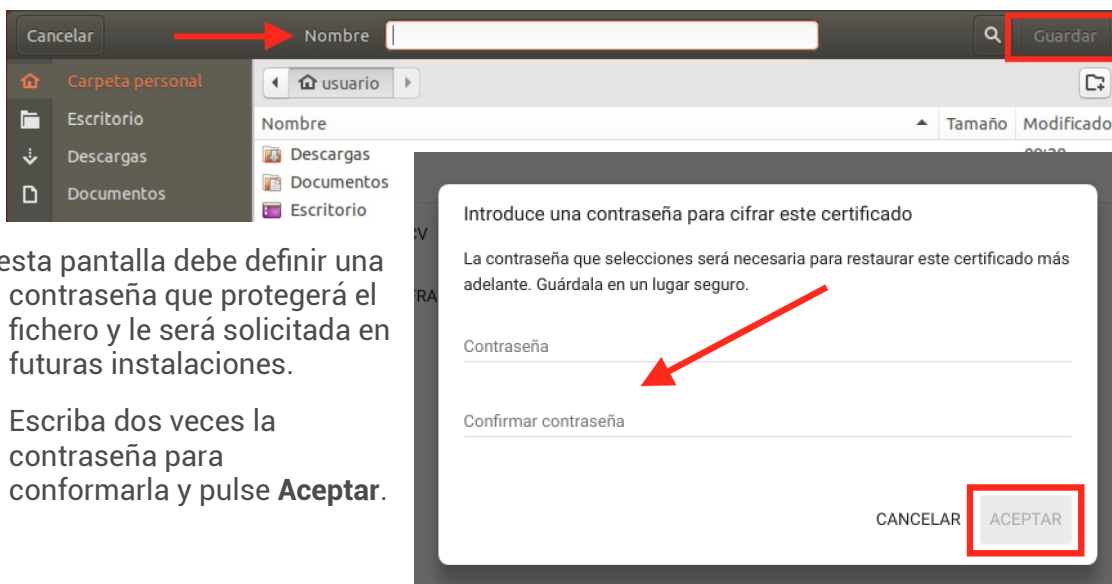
Cancelar Nombre Guardar

Carpeta personal
Escritorio
Descargas
Documentos

usuario

Nombre Tamaño Modificado

Descargas
Documentos
Escritorio

esta pantalla debe definir una contraseña que protegerá el fichero y le será solicitada en futuras instalaciones.

Escriba dos veces la contraseña para conformarla y pulse **Aceptar**.

Introduce una contraseña para cifrar este certificado

La contraseña que selecciones será necesaria para restaurar este certificado más adelante. Guárdala en un lugar seguro.

Contraseña

Confirmar contraseña

CANCELAR ACEPTAR